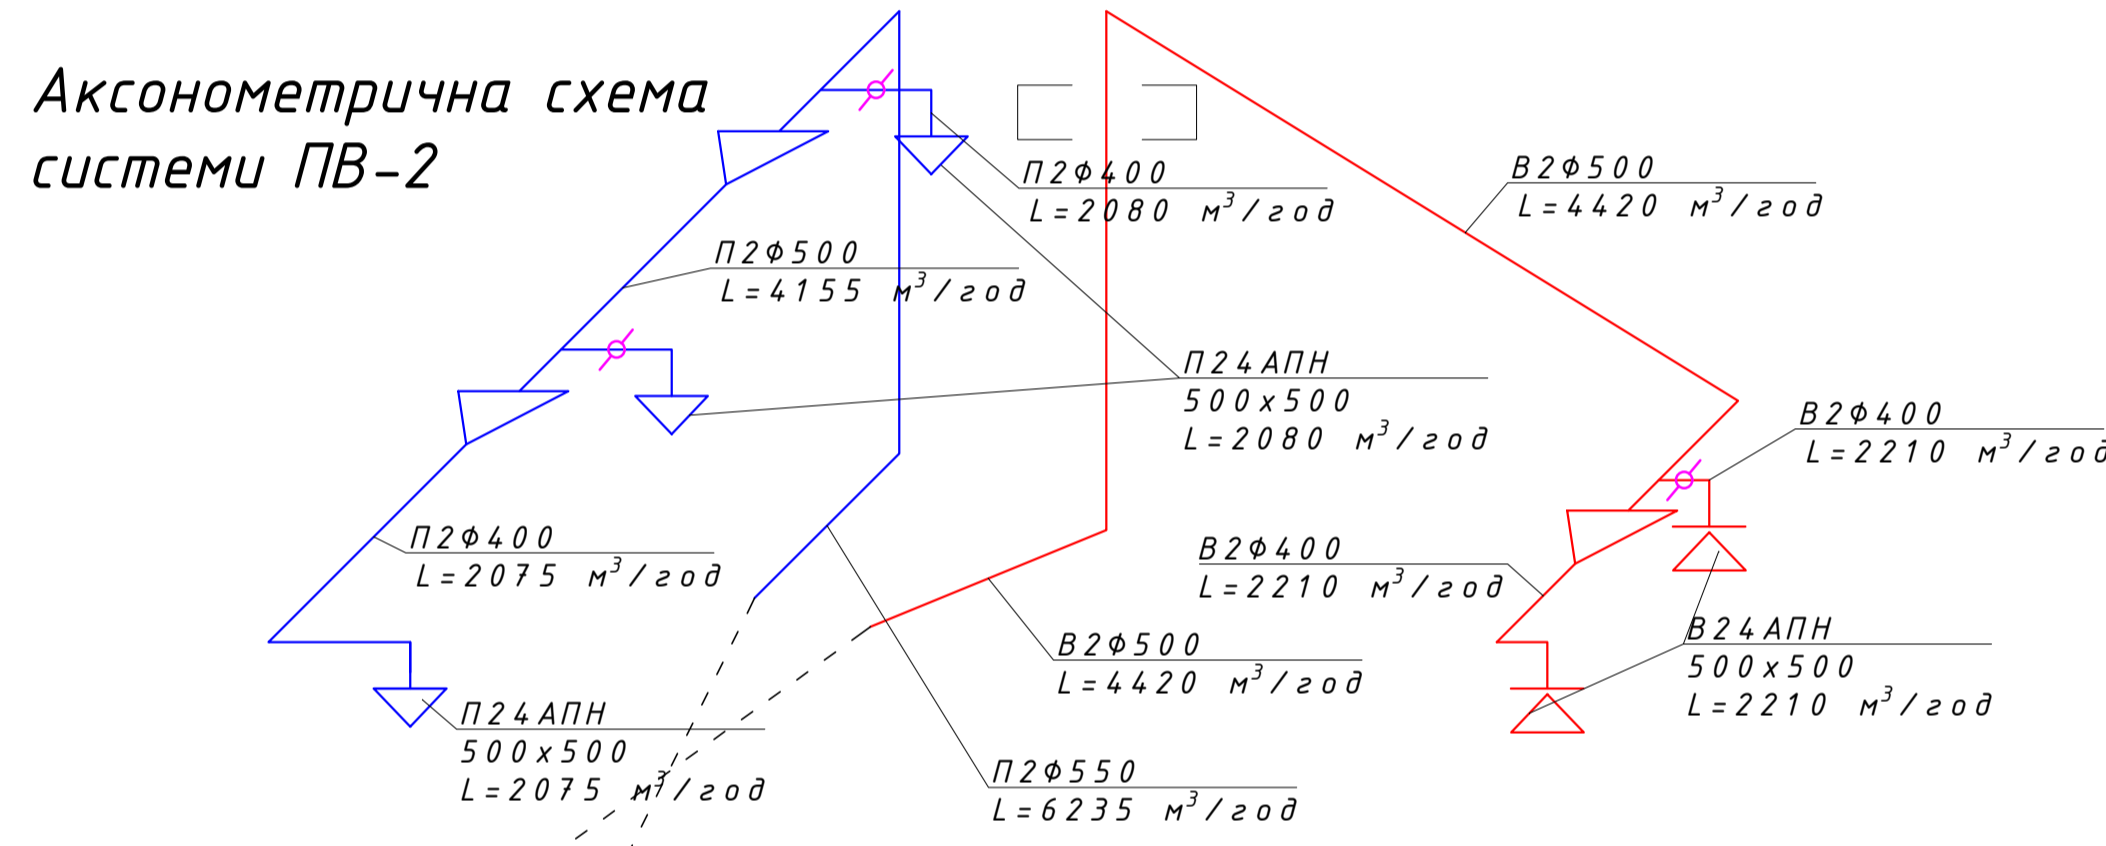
Аксонометрична схема системи ПВ-2

П2Ф400
L = 2080 $м^3$/год

В2Ф500
L = 4420 $м^3$/год

П2Ф500
L = 4155 $м^3$/год

П24АПН
500x500
L = 2080 $м^3$/год

В2Ф400
L = 2210 $м^3$/год

П2Ф400
L = 2075 $м^3$/год

В2Ф400
L = 2210 $м^3$/год

В2Ф500
L = 4420 $м^3$/год

В24АПН
500x500
L = 2210 $м^3$/год

П24АПН
500x500
L = 2075 $м^3$/год

П2Ф550
L = 6235 $м^3$/год